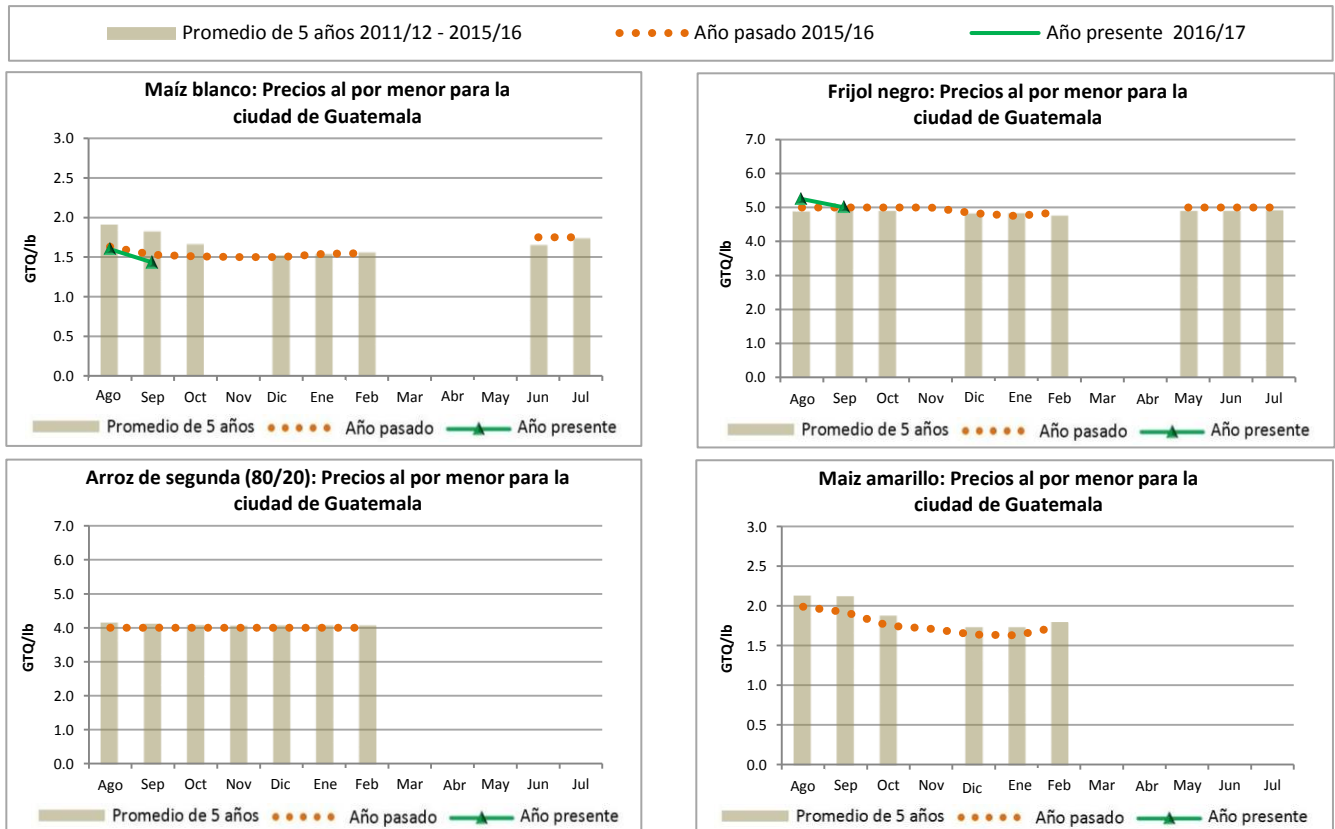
Promedio de 5 años 2011/12 - 2015/16 Año pasado 2015/16 Año presente 2016/17

Maíz blanco: Precios al por menor para la ciudad de Guatemala

GTQ/lb

3.0
2.5
2.0
1.5
1.0
0.5
0.0

Ago Sep Oct Nov Dic Ene Feb Mar Abr May Jun Jul

Promedio de 5 años Año pasado Año presente

Frijol negro: Precios al por menor para la ciudad de Guatemala

GTQ/lb

7.0
6.0
5.0
4.0
3.0
2.0
1.0
0.0

Ago Sep Oct Nov Dic Ene Feb Mar Abr May Jun Jul

Promedio de 5 años Año pasado Año presente

Arroz de segunda (80/20): Precios al por menor para la ciudad de Guatemala

GTQ/lb

7.0
6.0
5.0
4.0
3.0
2.0
1.0
0.0

Ago Sep Oct Nov Dic Ene Feb Mar Abr May Jun Jul

Promedio de 5 años Año pasado Año presente

Maiz amarillo: Precios al por menor para la ciudad de Guatemala

GTQ/lb

3.0
2.5
2.0
1.5
1.0
0.5
0.0

Ago Sep Oct Nov Dic Ene Feb Mar Abr May Jun Jul

Promedio de 5 años Año pasado Año presente